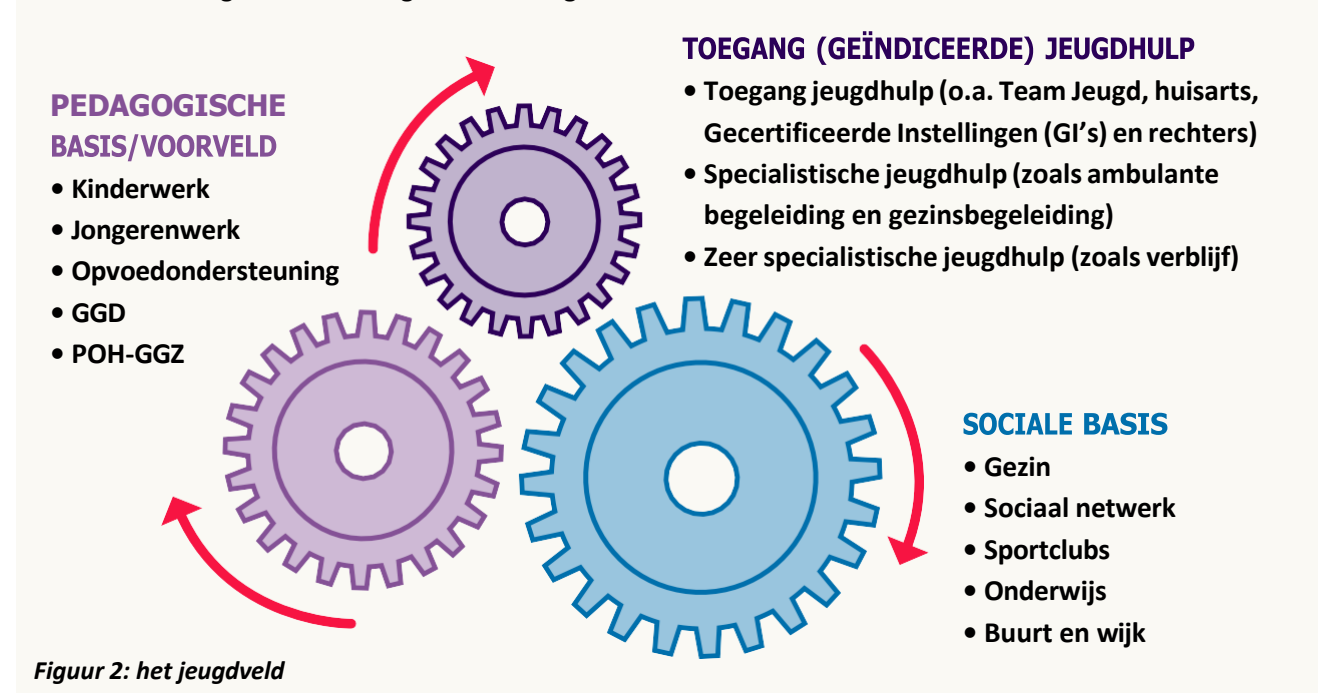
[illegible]

TOEGANG (GEÏNDICEERDE) JEUGDHULP
• Toegang jeugdhulp (o.a. Team Jeugd, huisarts, Gecertificeerde Instellingen (GI's) en rechters)
• Specialistische jeugdhulp (zoals ambulante begeleiding en gezinsbegeleiding)
• Zeer specialistische jeugdhulp (zoals verblijf)

PEDAGOGISCHE BASIS/VOORVELD
• Kinderwerk
• Jongerenwerk
• Opvoedondersteuning
• GGD
• POH-GGZ

SOCIALE BASIS
• Gezin
• Sociaal netwerk
• Sportclubs
• Onderwijs
• Buurt en wijk

Figuur 2: het jeugdveld